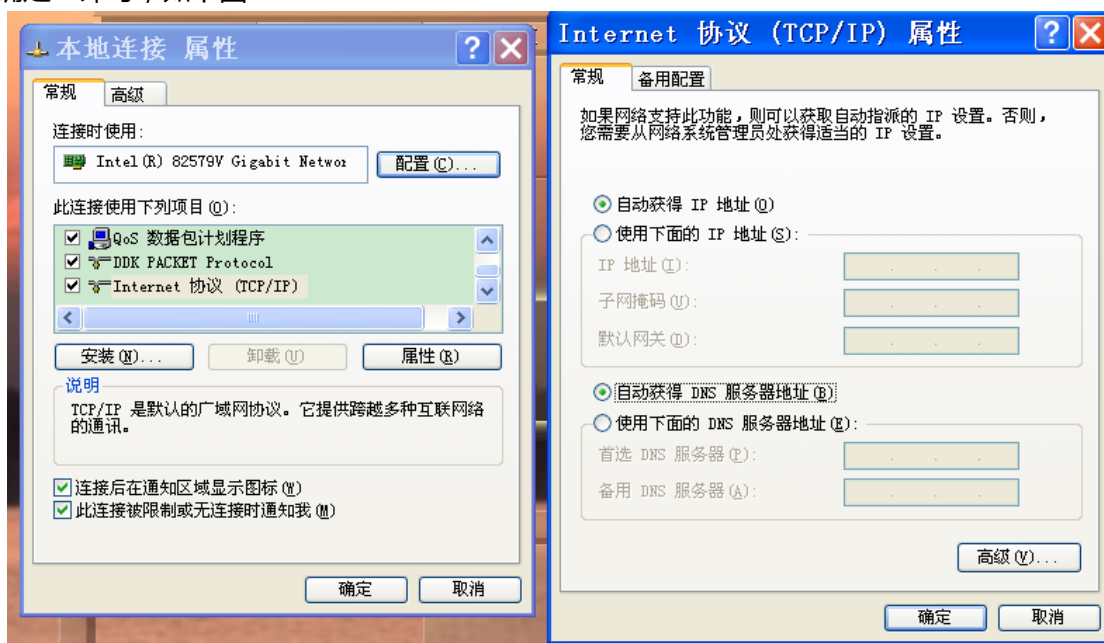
本地连接 属性

常规 高级

连接时使用:

Intel(R) 82579V Gigabit Networ

配置(C)...

此连接使用下列项目(O):

QoS 数据包计划程序

DDK PACKET Protocol

Internet 协议 (TCP/IP)

安装(N)... 卸载(U) 属性(R)

说明

TCP/IP 是默认的广域网协议。它提供跨越多种互联网络的通讯。

连接后在通知区域显示图标(W)

此连接被限制或无连接时通知我(M)

确定 取消

Internet 协议 (TCP/IP) 属性

常规 备用配置

如果网络支持此功能，则可以获取自动指派的 IP 设置。否则，您需要从网络系统管理员处获得适当的 IP 设置。

自动获得 IP 地址(O)

使用下面的 IP 地址(S):

IP 地址(I):

子网掩码(U):

默认网关(D):

自动获得 DNS 服务器地址(B)

使用下面的 DNS 服务器地址(E):

首选 DNS 服务器(P):

备用 DNS 服务器(A):

高级(V)...

确定 取消